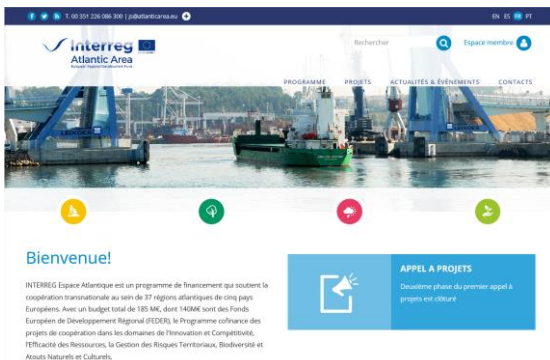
T. 00 351 226 086 300 | js@atlanticarea.eu

EN ES FR PT

Interreg
Atlantic Area
European Regional Development Fund

Rechercher

Espace membre

PROGRAMME PROJETS ACTUALITÉS & ÉVÉNEMENTS CONTACTS

Bienvenue!

INTERREG Espace Atlantique est un programme de financement qui soutient la coopération transnationale au sein de 37 régions atlantiques de cinq pays Européens. Avec un budget total de 185 M€, dont 140M€ sont des Fonds Européen de Développement Régional (FEDER), le Programme cofinance des projets de coopération dans les domaines de l'Innovation et Compétitivité, l'Efficacité des Ressources, La Gestion des Risques Territoriaux, Biodiversité et Atouts Naturels et Culturels.

APPEL A PROJETS

Deuxième phase du premier appel à projets est clôturé